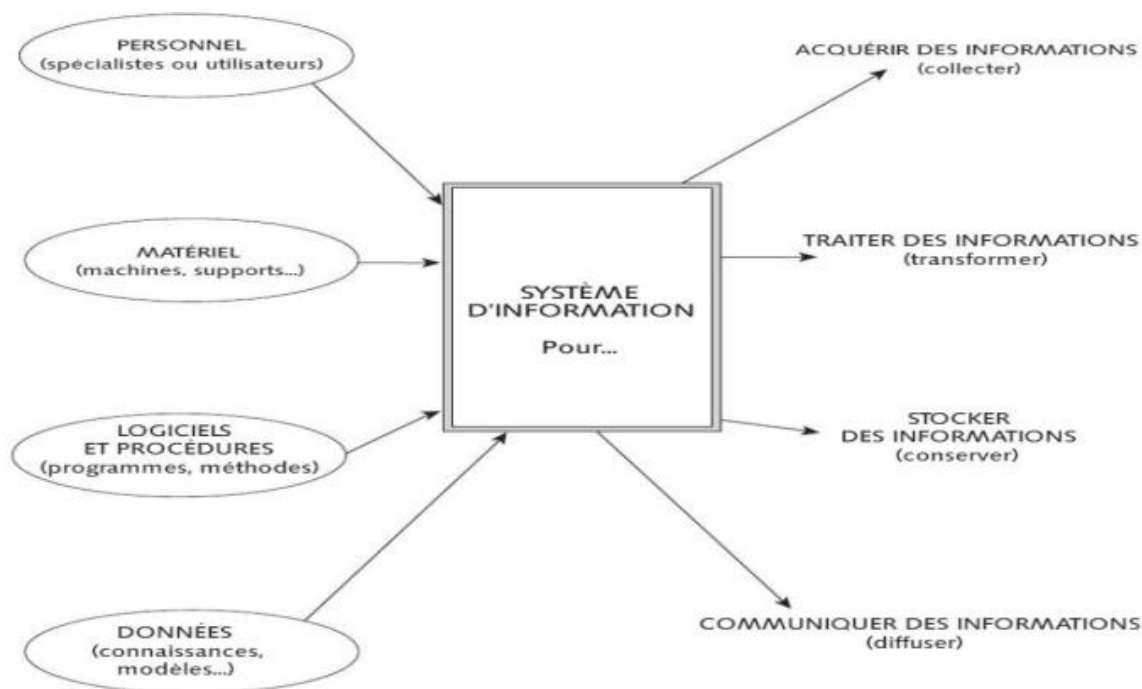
PERSONNEL
(spécialistes ou utilisateurs)

MATÉRIEL
(machines, supports...)

LOGICIELS
ET PROCÉDURES
(programmes, méthodes)

DONNÉES
(connaissances, modèles...)

SYSTÈME
D'INFORMATION

Pour...

ACQUÉRIR DES INFORMATIONS
(collecter)

TRAITER DES INFORMATIONS
(transformer)

STOCKER
DES INFORMATIONS
(conserver)

COMMUNIQUER DES INFORMATIONS
(diffuser)